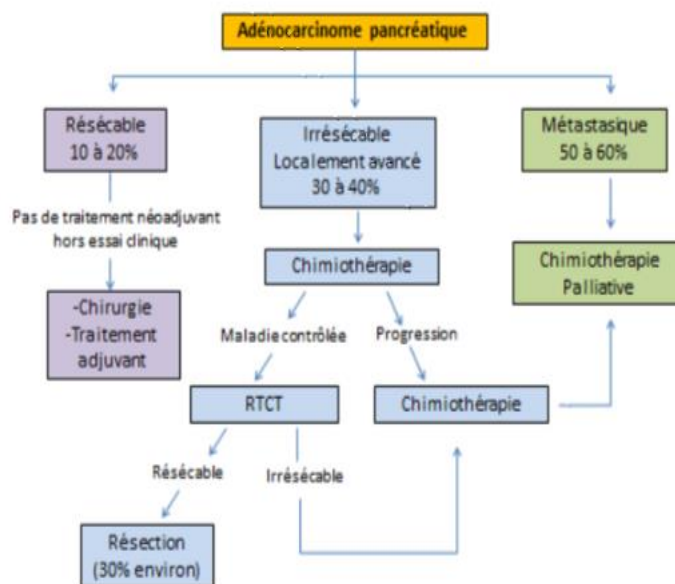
Adénocarcinome pancréatique

Résécable
10 à 20%

Irrésécable
Localement avancé
30 à 40%

Métastasique
50 à 60%

Pas de traitement néoadjuvant hors essai clinique

-Chirurgie
-Traitement adjuvant

Chimiothérapie

Chimiothérapie
Palliative

Maladie contrôlée

Progression

RTCT

Chimiothérapie

Résécable

Irrésécable

Résection
(30% environ)